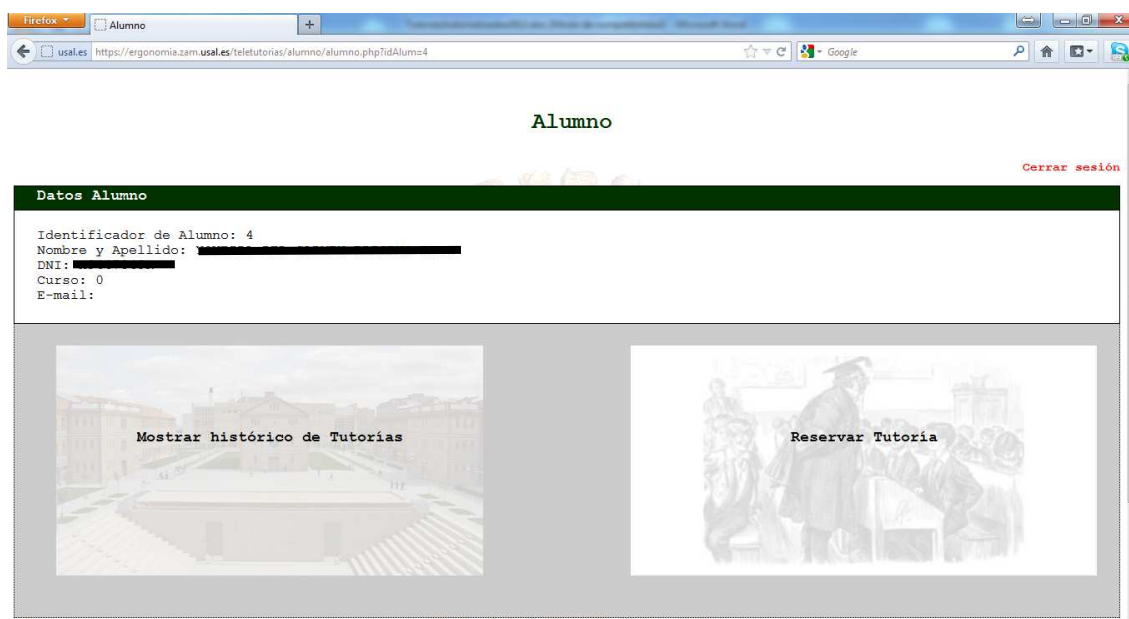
Firefox

Alumno

usal.es https://ergonomia.zam.usal.es/teletutorias/alumno/alumno.php?idAlum=4

Google

Alumno

Cerrar sesión

Datos Alumno

Identificador de Alumno: 4
Nombre y Apellido: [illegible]
DNI: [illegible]
Curso: 0
E-mail:

Mostrar histórico de Tutorías

Reservar Tutoría